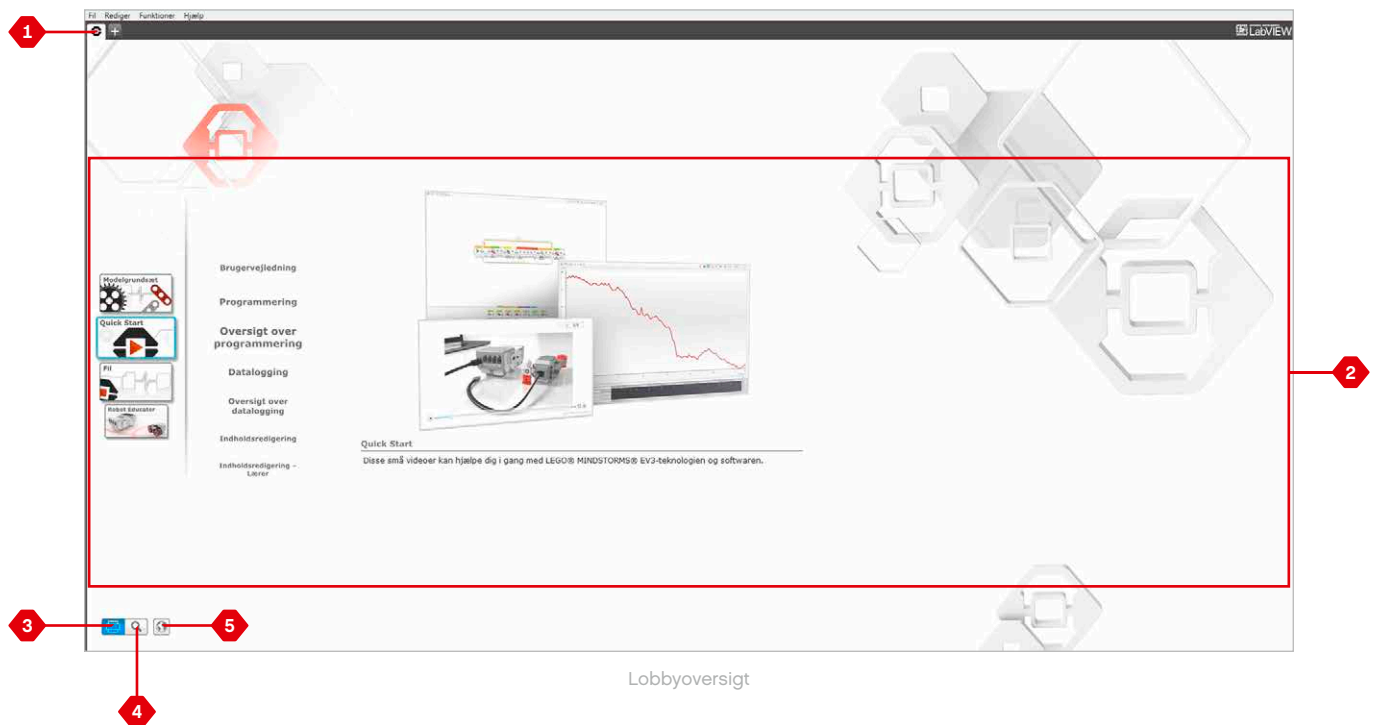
Fil Rediger Funktioner Hjælp

LabVIEW

1

Modelgrundsæt

Quick Start

Fil

Robot Educator

Brugervejledning

Programmering

Oversigt over programmering

Datalogging

Oversigt over datalogging

Indholdsredigering

Indholdsredigering - Lærer

Quick Start

Disse små videoer kan hjælpe dig i gang med LEGO® MINDSTORMS® EV3-teknologien og softwaren.

2

3

5

4

Lobbyoversigt